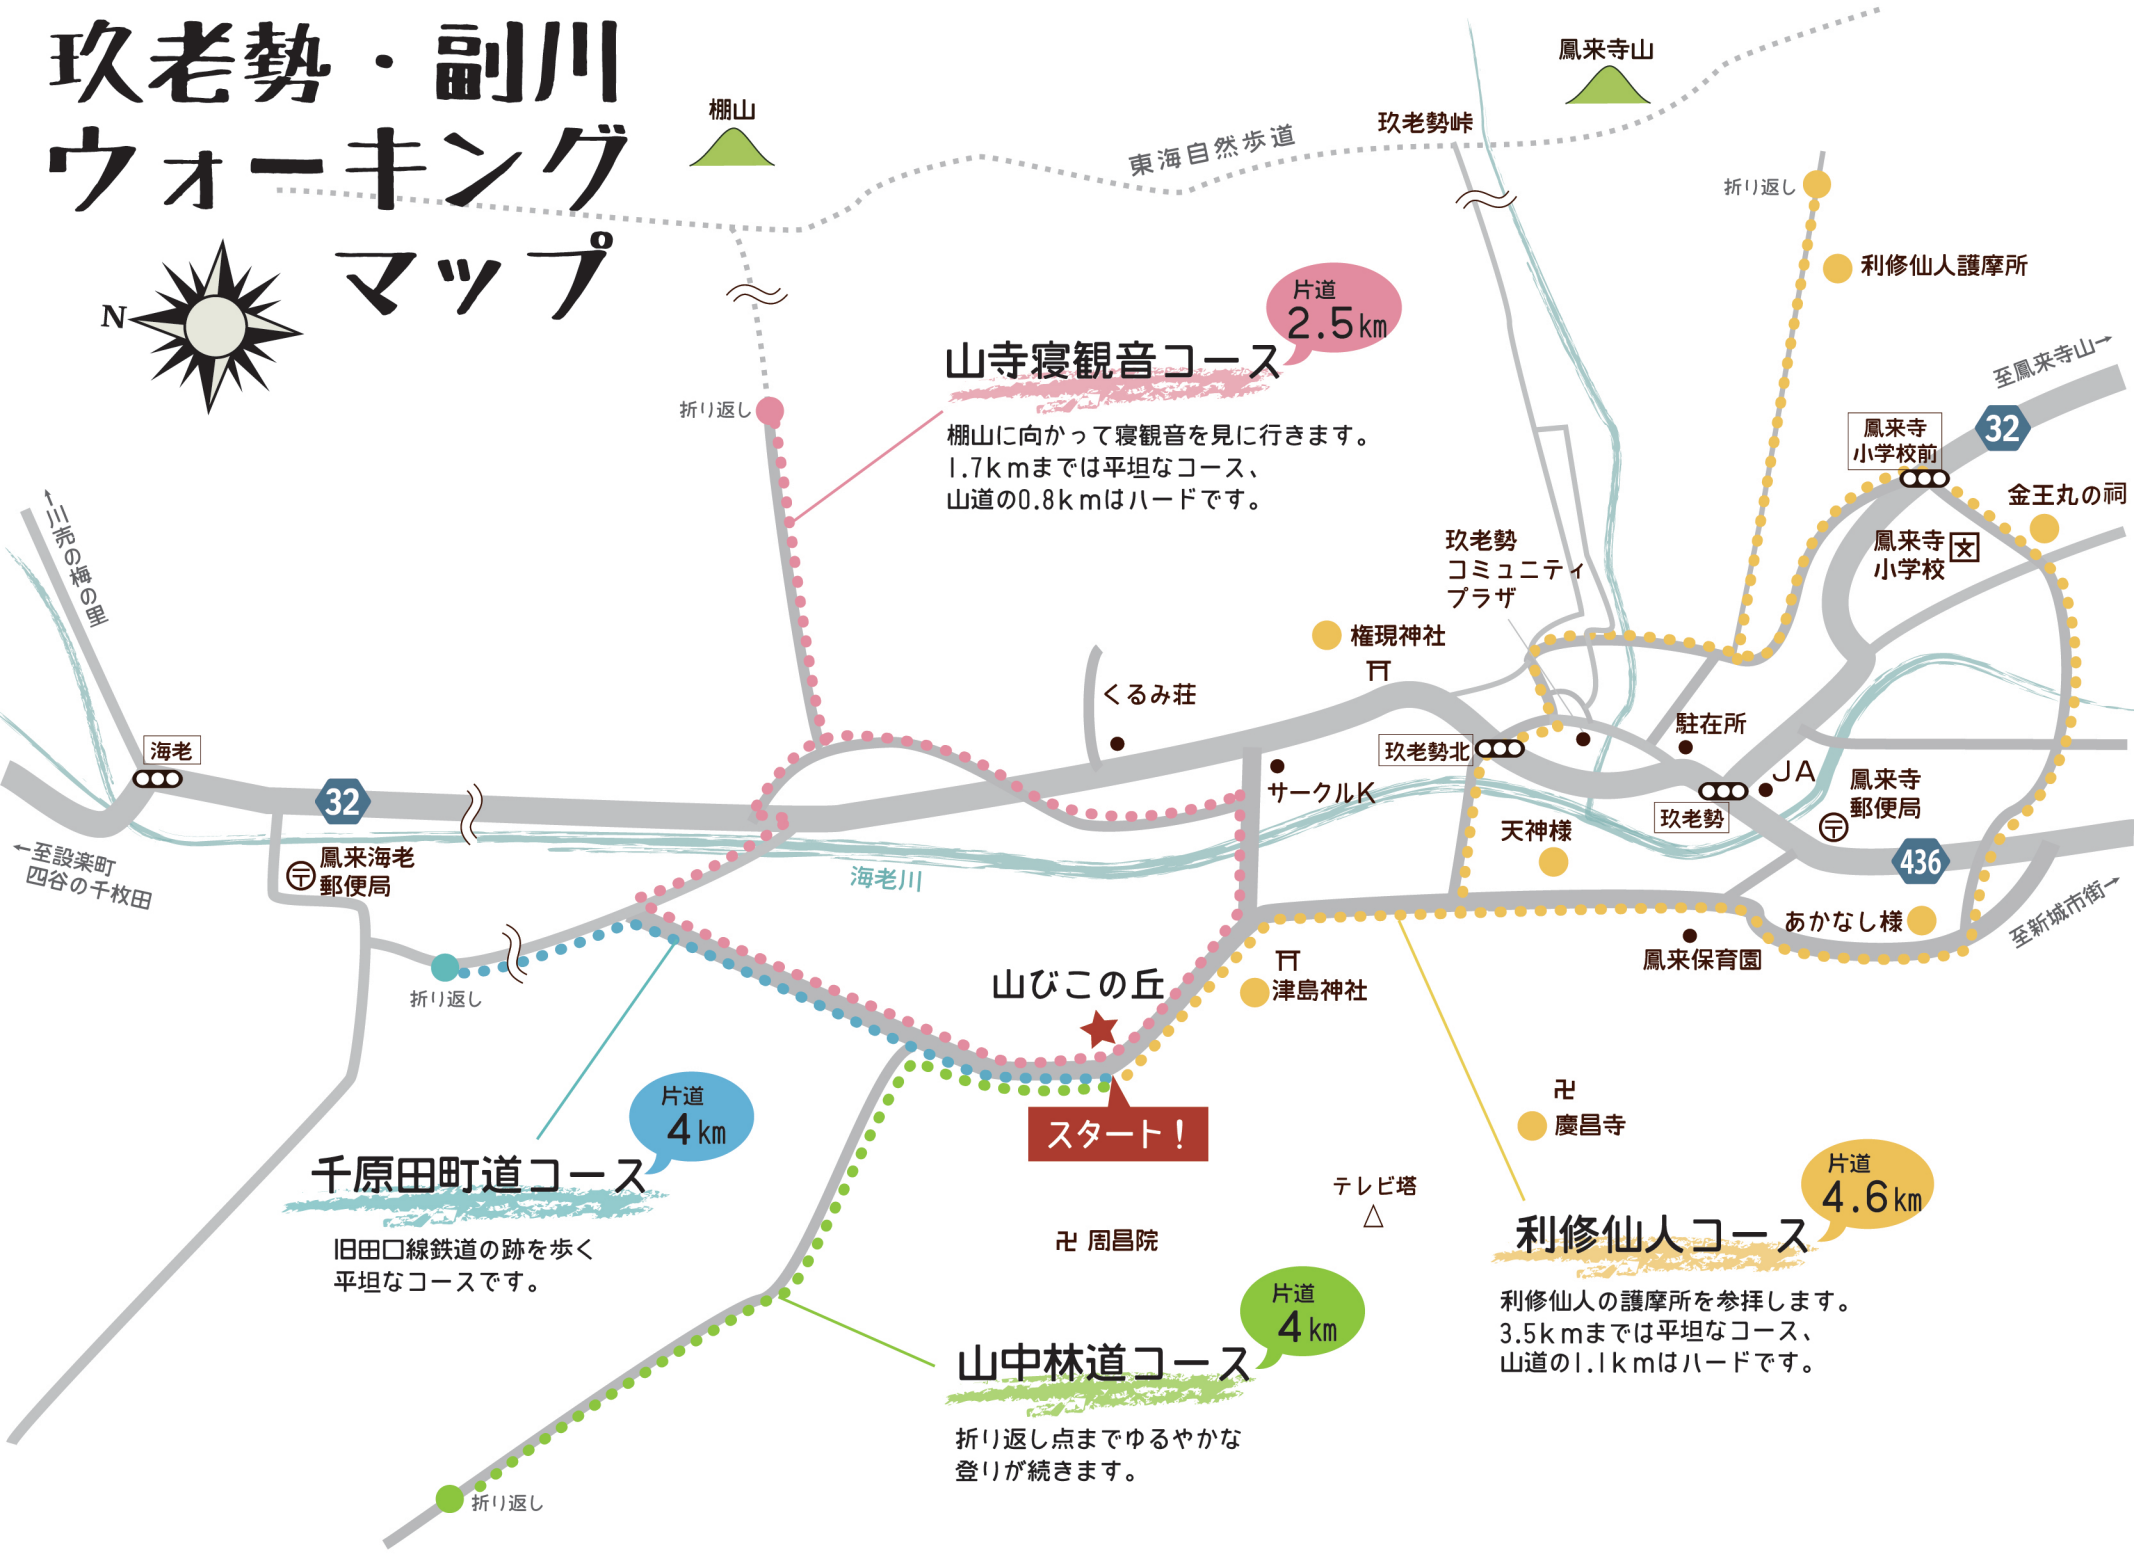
玖老勢・副川ウォーキングマップ

N

棚山

東海自然歩道

玖老勢峠

鳳来寺山

折り返し

利修仙人護摩所

片道 2.5km

山寺寝観音コース

棚山に向かって寝観音を見に行きます。1.7kmまでは平坦なコース、山道の0.8kmはハードです。

至鳳来寺山

32

鳳来寺小学校前

金王丸の祠

鳳来寺小学校

玖老勢コミュニティプラザ

権現神社

くるみ荘

駐在所

川売の梅の里

海老

32

玖老勢北

サークルK

JA

鳳来寺郵便局

玖老勢

天神様

436

至設楽町 四谷の千枚田

鳳来海老郵便局

海老川

あかなし様

至新城市街

鳳来保育園

折り返し

山びこの丘

津島神社

スタート！

片道 4km

千原田町道コース

旧田口線鉄道の跡を歩く平坦なコースです。

慶昌寺

片道 4.6km

テレビ塔

周昌院

利修仙人コース

利修仙人の護摩所を参拝します。3.5kmまでは平坦なコース、山道の1.1kmはハードです。

片道 4km

山中林道コース

折り返し点までゆるやかな登りが続きます。

折り返し